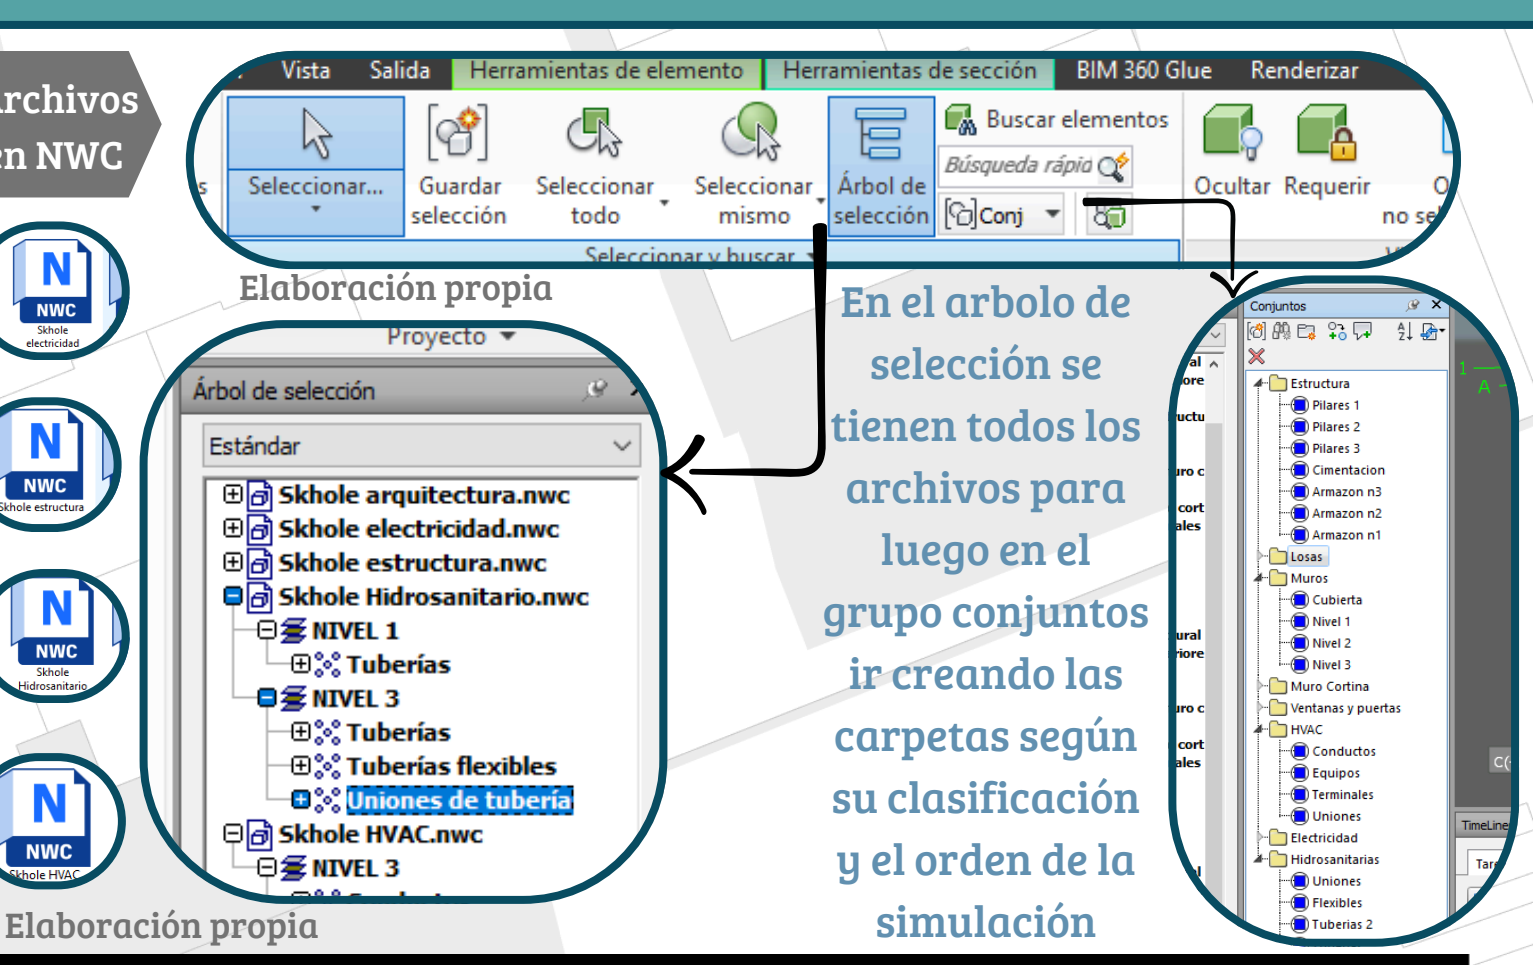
rchivos
en NWC

N
NWC
Skhole electricidad

N
NWC
Skhole estructura

N
NWC
Skhole Hidrosanitario

N
NWC
Skhole HVAC

Elaboración propia

Vista Salida Herramientas de elemento Herramientas de sección BIM 360 Glue Renderizar

Seleccionar... Guardar selección Seleccionar todo Seleccionar mismo Árbol de selección Buscar elementos Búsqueda rápida Conj Ocultar Requerir no se

Seleccionar y buscar

Elaboración propia

Proyecto

Árbol de selección

Estándar

Skhole arquitectura.nwc
Skhole electricidad.nwc
Skhole estructura.nwc
Skhole Hidrosanitario.nwc
NIVEL 1
Tuberías
NIVEL 3
Tuberías
Tuberías flexibles
Uniones de tubería
Skhole HVAC.nwc
NIVEL 3

En el arbolo de selección se tienen todos los archivos para luego en el grupo conjuntos ir creando las carpetas según su clasificación y el orden de la simulación

Conjuntos
Estructura
Pilares 1
Pilares 2
Pilares 3
Cimentacion
Armazon n3
Armazon n2
Armazon n1
Losas
Muros
Cubierta
Nivel 1
Nivel 2
Nivel 3
Muro Cortina
Ventanas y puertas
HVAC
Conductos
Equipos
Terminales
Uniones
Electricidad
Hidrosanitarias
Uniones
Flexibles
Tuberias 2

TimeLine
Tar